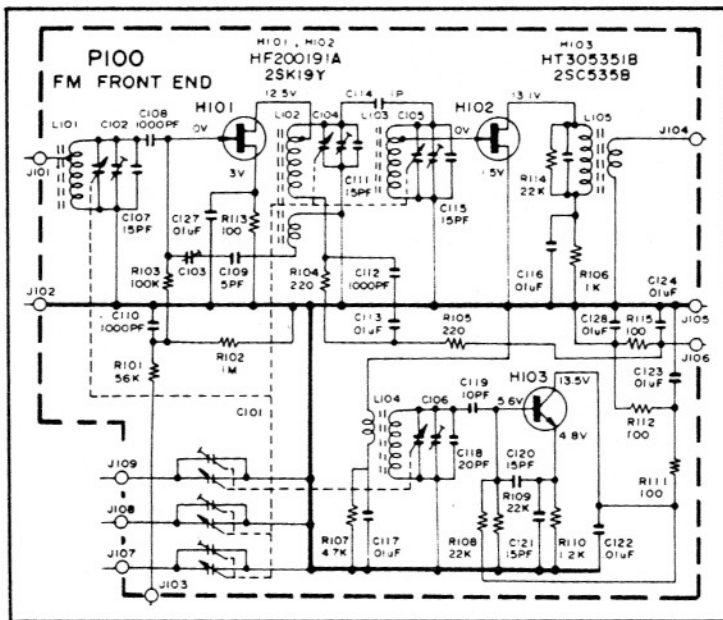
P100
FM FRONT END

H101, H102
HF200191A
2SK19Y

H103
HT305351B
2SC535B

L101
C102
C108 1000PF
H101
0V
3V
12.5V
L102
C114 1P
C104
L103
C105
0V
H102
13.1V
1.5V
L105
J104
J101
C107 15PF
C127 .01uF
R113 100
C111 15PF
C115 15PF
R114 22K
R103 100K
C103
C109 5PF
R104 220
C112 1000PF
C116 .01uF
R106 1K
C124 .01uF
J102
C110 1000PF
C113 .01uF
R105 220
C128 .01uF
R115 100
J105
J106
R101 56K
R102 1M
C101
L104
C106
C119 10PF
5.6V
H103
13.5V
4.8V
C123 .01uF
R112 100
C118 20PF
C120 15PF
R109 22K
R111 100
J109
J108
J107
J103
R107 4.7K
C117 .01uF
R108 22K
C121 15PF
R110 1.2K
C122 .01uF